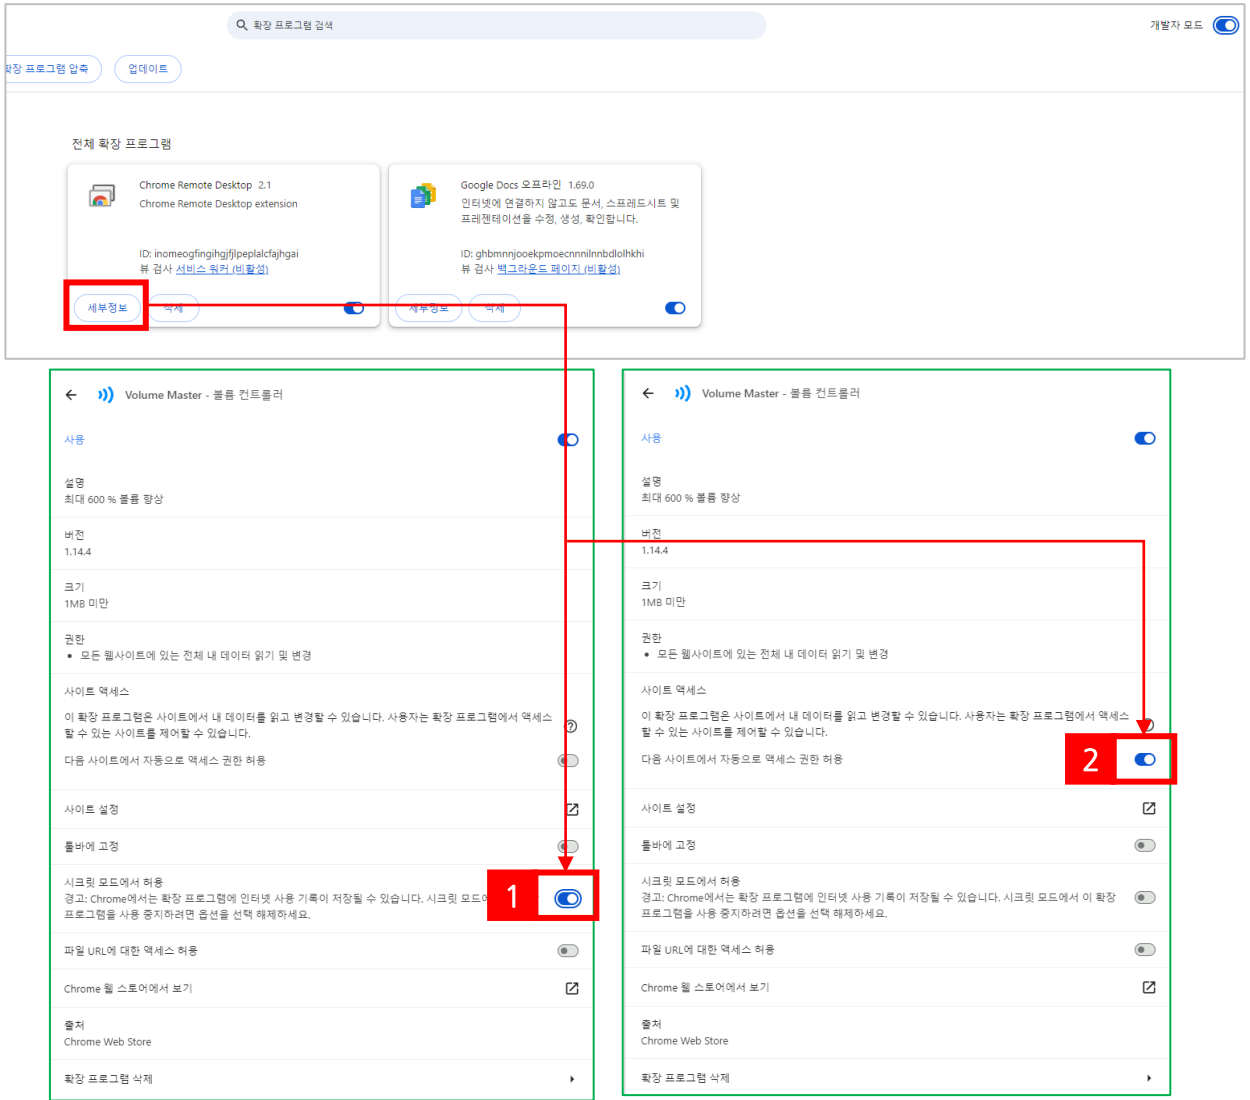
확장 프로그램 검색

개발자 모드

확장 프로그램 압축 업데이트

전체 확장 프로그램

Chrome Remote Desktop 2.1
Chrome Remote Desktop extension

ID: inomeogfingihgjfjlpeplalcfajhgai
뷰 검사 서비스 워커 (비활성)

세부정보 삭제

Google Docs 오프라인 1.69.0
인터넷에 연결하지 않고도 문서, 스프레드시트 및 프레젠테이션을 수정, 생성, 확인합니다.

ID: ghbmnnjooekpmoecnnnilnnbdlolhkhi
뷰 검사 백그라운드 페이지 (비활성)

세부정보 삭제

Volume Master - 볼륨 컨트롤러

사용

설명
최대 600 % 볼륨 향상

버전
1.14.4

크기
1MB 미만

권한
• 모든 웹사이트에 있는 전체 내 데이터 읽기 및 변경

사이트 액세스
이 확장 프로그램은 사이트에서 내 데이터를 읽고 변경할 수 있습니다. 사용자는 확장 프로그램에서 액세스할 수 있는 사이트를 제어할 수 있습니다.

다음 사이트에서 자동으로 액세스 권한 허용

사이트 설정

툴바에 고정

시크릿 모드에서 허용
경고: Chrome에서는 확장 프로그램에 인터넷 사용 기록이 저장될 수 있습니다. 시크릿 모드에 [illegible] 프로그램을 사용 중지하려면 옵션을 선택 해제하세요.

1

파일 URL에 대한 액세스 허용

Chrome 웹 스토어에서 보기

출처
Chrome Web Store

확장 프로그램 삭제

Volume Master - 볼륨 컨트롤러

사용

설명
최대 600 % 볼륨 향상

버전
1.14.4

크기
1MB 미만

권한
• 모든 웹사이트에 있는 전체 내 데이터 읽기 및 변경

사이트 액세스
이 확장 프로그램은 사이트에서 내 데이터를 읽고 변경할 수 있습니다. 사용자는 확장 프로그램에서 액세스할 수 있는 사이트를 제어할 수 있습니다.

다음 사이트에서 자동으로 액세스 권한 허용

2

사이트 설정

툴바에 고정

시크릿 모드에서 허용
경고: Chrome에서는 확장 프로그램에 인터넷 사용 기록이 저장될 수 있습니다. 시크릿 모드에서 이 확장 프로그램을 사용 중지하려면 옵션을 선택 해제하세요.

파일 URL에 대한 액세스 허용

Chrome 웹 스토어에서 보기

출처
Chrome Web Store

확장 프로그램 삭제